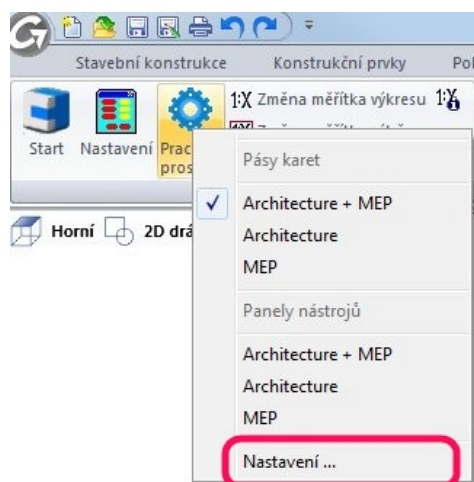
Stavební konstrukce
Konstrukční prvky
Po

Start
Nastavení
Prac
pros
1:X Změna měřítka výkresu
1:X

Horní
2D drá

Pásy karet
Architecture + MEP
Architecture
MEP
Panely nástrojů
Architecture + MEP
Architecture
MEP
Nastavení ...